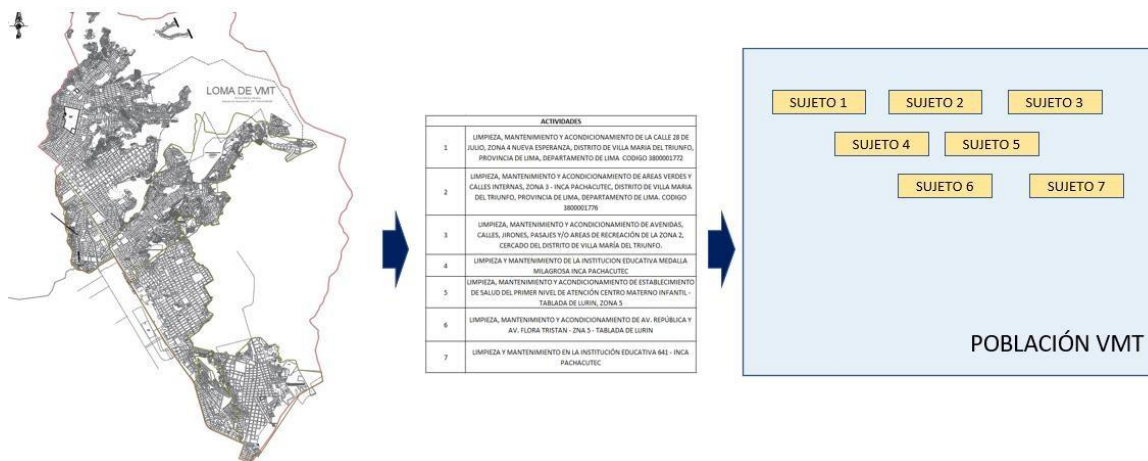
LOMA DE VMT

| | ACTIVIDADES |
|---|---|
| 1 | LIMPIEZA, MANTENIMIENTO Y ACONDICIONAMIENTO DE LA CALLE 28 DE JULIO, ZONA 4 NUEVA ESPERANZA, DISTRITO DE VILLA MARIA DEL TRIUNFO, PROVINCIA DE LIMA, DEPARTAMENTO DE LIMA CODIGO 3800001772 |
| 2 | LIMPIEZA, MANTENIMIENTO Y ACONDICIONAMIENTO DE AREAS VERDES Y CALLES INTERNAS, ZONA 3 - INCA PACHACUTEC, DISTRITO DE VILLA MARIA DEL TRIUNFO, PROVINCIA DE LIMA, DEPARTAMENTO DE LIMA. CODIGO 3800001776 |
| 3 | LIMPIEZA, MANTENIMIENTO Y ACONDICIONAMIENTO DE AVENIDAS, CALLES, JIRONES, PASAJES Y/O AREAS DE RECREACIÓN DE LA ZONA 2, CERCADO DEL DISTRITO DE VILLA MARÍA DEL TRIUNFO. |
| 4 | LIMPIEZA Y MANTENIMIENTO DE LA INSTITUCION EDUCATIVA MEDALLA MILAGROSA INCA PACHACUTEC |
| 5 | LIMPIEZA, MANTENIMIENTO Y ACONDICIONAMIENTO DE ESTABLECIMIENTO DE SALUD DEL PRIMER NIVEL DE ATENCIÓN CENTRO MATERNO INFANTIL - TABLADA DE LURIN, ZONA 5 |
| 6 | LIMPIEZA, MANTENIMIENTO Y ACONDICIONAMIENTO DE AV. REPÚBLICA Y AV. FLORA TRISTAN - ZNA 5 - TABLADA DE LURIN |
| 7 | LIMPIEZA Y MANTENIMIENTO EN LA INSTITUCIÓN EDUCATIVA 641 - INCA PACHACUTEC |

SUJETO 1 SUJETO 2 SUJETO 3
SUJETO 4 SUJETO 5
SUJETO 6 SUJETO 7

POBLACIÓN VMT